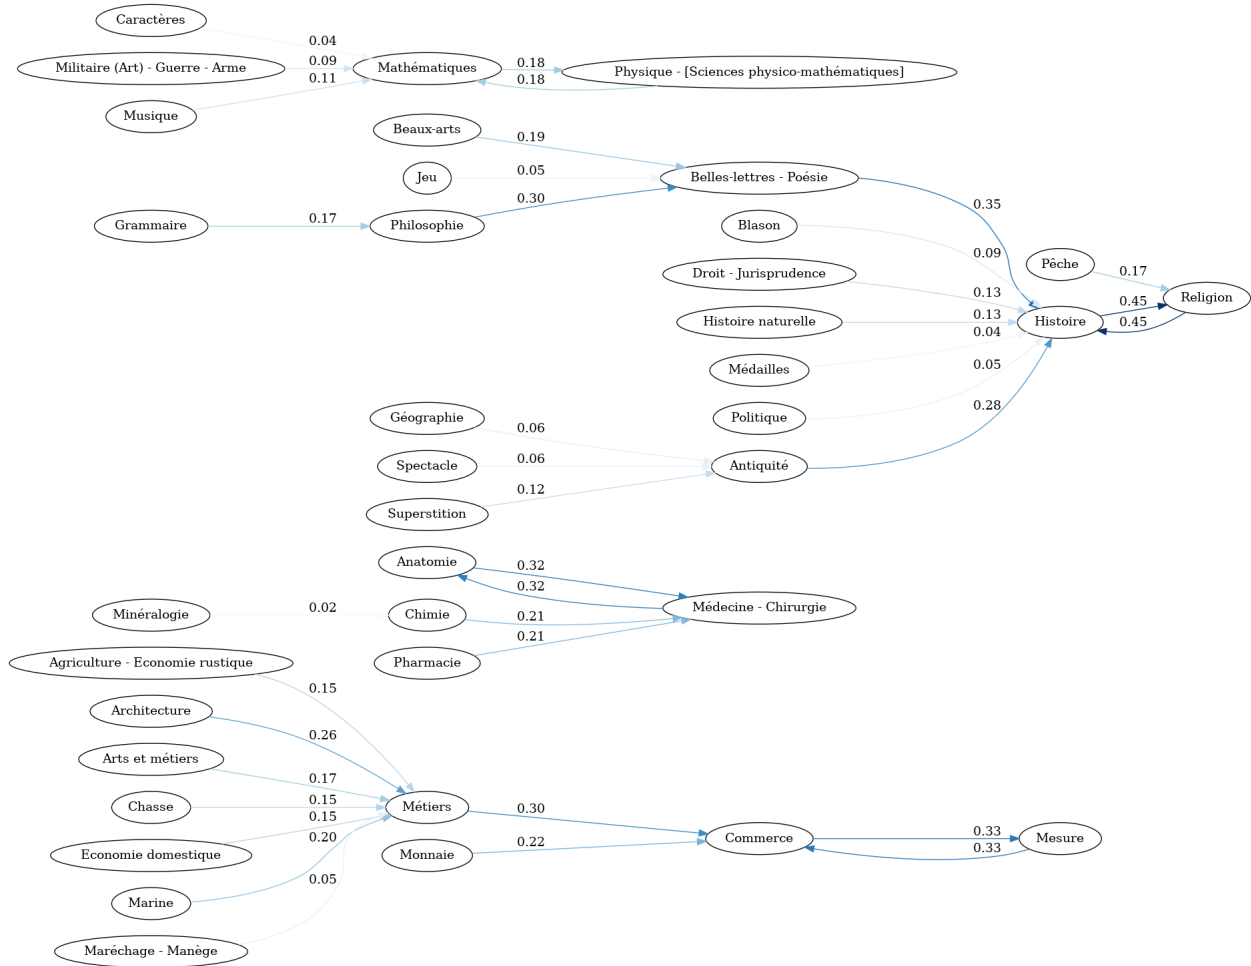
Caractères
0.04
Militaire (Art) - Guerre - Arme
0.09
0.11
Mathématiques
0.18
0.18
Physique - [Sciences physico-mathématiques]
Musique
Beaux-arts
0.19
Jeu
0.05
Belles-lettres - Poésie
Grammaire
0.17
Philosophie
0.30
0.35
Blason
0.09
Pêche
0.17
Droit - Jurisprudence
0.13
Religion
0.45
0.45
Histoire naturelle
0.13
Histoire
0.04
Médailles
0.05
Politique
0.28
Géographie
0.06
Spectacle
0.06
Antiquité
Superstition
0.12
Anatomie
0.32
0.32
Médecine - Chirurgie
Minéralogie
0.02
Chimie
0.21
0.21
Pharmacie
Agriculture - Economie rustique
0.15
Architecture
0.26
Arts et métiers
0.17
Chasse
0.15
0.15
Métiers
0.30
Economie domestique
0.20
Monnaie
0.22
Commerce
0.33
0.33
Mesure
Marine
0.05
Maréchage - Manège